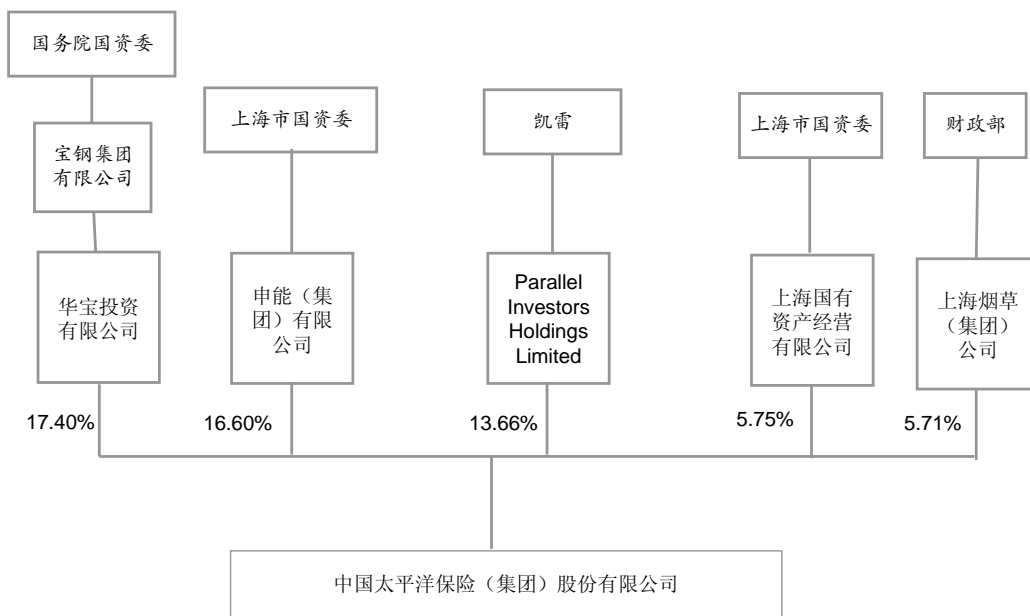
国务院国资委

宝钢集团有限公司

华宝投资有限公司

17.40%

上海市国资委

申能（集团）有限公司

16.60%

凯雷

Parallel Investors Holdings Limited

13.66%

上海市国资委

上海国有资产经营有限公司

5.75%

财政部

上海烟草（集团）公司

5.71%

中国太平洋保险（集团）股份有限公司